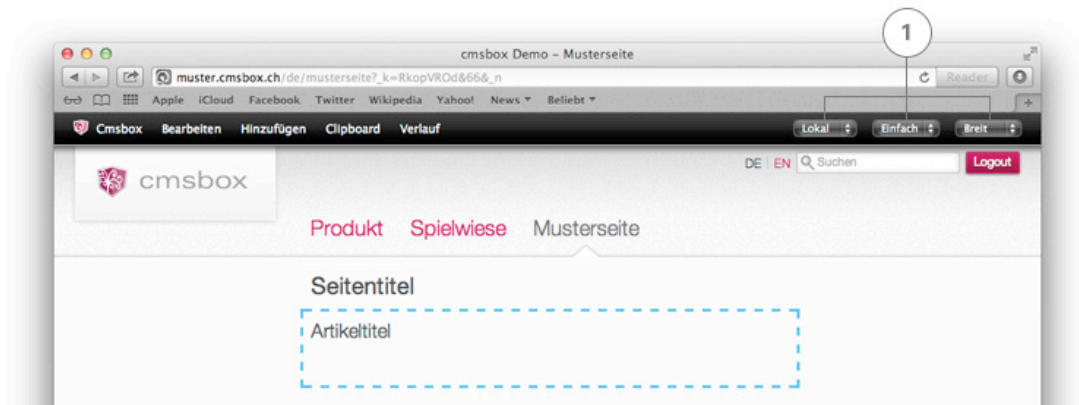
1

cmsbox Demo – Musterseite

muster.cmsbox.ch/de/musterseite?_k=RkopVROd&66&_n

Reader

Apple iCloud Facebook Twitter Wikipedia Yahoo! News ▾ Beliebt ▾

Cmsbox Bearbeiten Hinzufügen Clipboard Verlauf

Lokal Einfach Breit

cmsbox

DE EN Suchen Logout

Produkt Spielwiese Musterseite

Seitentitel

Artikeltitel